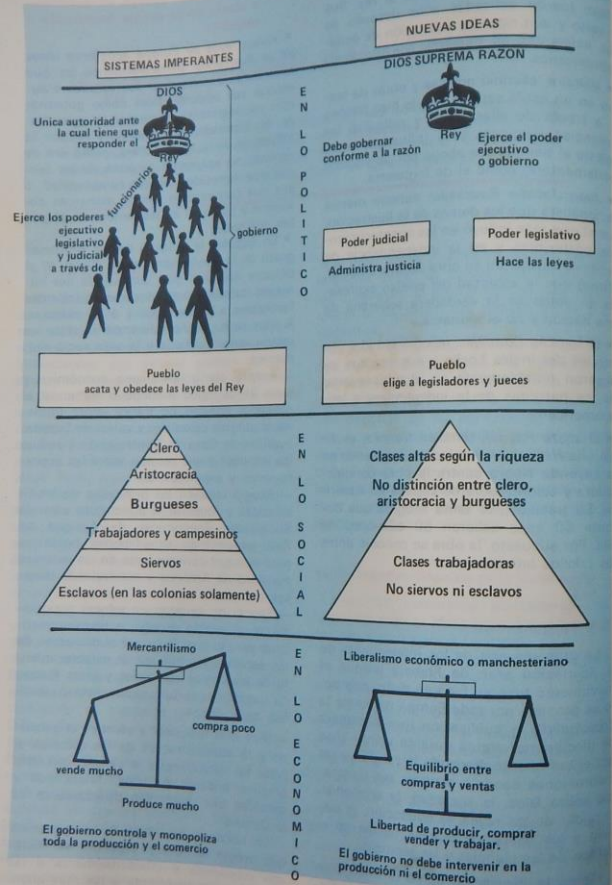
SISTEMAS IMPERANTES

NUEVAS IDEAS

DIOS SUPREMA RAZON

DIOS

Unica autoridad ante la cual tiene que responder el

Rey

funcionarios

Ejerce los poderes ejecutivo legislativo y judicial a través de

gobierno

E
N

L
O

P
O
L
I
T
I
C
O

Debe gobernar conforme a la razón

Rey

Ejerce el poder ejecutivo o gobierno

Poder judicial

Administra justicia

Poder legislativo

Hace las leyes

Pueblo
acata y obedece las leyes del Rey

Pueblo
elige a legisladores y jueces

Clero

Aristocracia

Burgueses

Trabajadores y campesinos

Siervos

Esclavos (en las colonias solamente)

E
N

L
O

S
O
C
I
A
L

Clases altas según la riqueza

No distinción entre clero, aristocracia y burgueses

Clases trabajadoras

No siervos ni esclavos

Mercantilismo

compra poco

vende mucho

Produce mucho

El gobierno controla y monopoliza toda la producción y el comercio

E
N

L
O

E
C
O
N
O
M
I
C
O

Liberalismo económico o manchesteriano

Equilibrio entre compras y ventas

Libertad de producir, comprar vender y trabajar.

El gobierno no debe intervenir en la producción ni el comercio